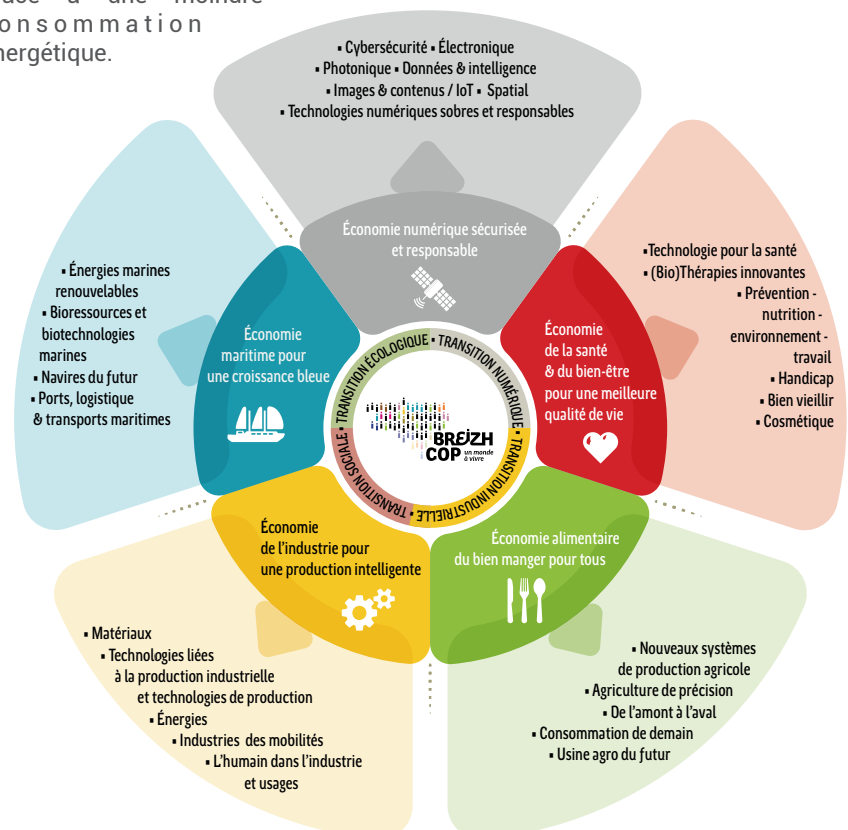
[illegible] à une moindre consommation énergétique.

▪ Cybersécurité ▪ Électronique
▪ Photonique ▪ Données & intelligence
▪ Images & contenus / IoT ▪ Spatial
▪ Technologies numériques sobres et responsables

Économie numérique sécurisée et responsable

▪ Énergies marines renouvelables
▪ Bioressources et biotechnologies marines
▪ Navires du futur
▪ Ports, logistique & transports maritimes

Économie maritime pour une croissance bleue

▪Technologie pour la santé
▪ (Bio)Thérapies innovantes
▪ Prévention - nutrition - environnement - travail
▪ Handicap
▪ Bien vieillir
▪ Cosmétique

Économie de la santé & du bien-être pour une meilleure qualité de vie

▪ TRANSITION ÉCOLOGIQUE ▪ TRANSITION NUMÉRIQUE ▪ TRANSITION INDUSTRIELLE ▪ TRANSITION SOCIALE

BREIZH COP un monde à vivre

Économie de l'industrie pour une production intelligente

Économie alimentaire du bien manger pour tous

▪ Matériaux
▪ Technologies liées à la production industrielle et technologies de production
▪ Énergies
▪ Industries des mobilités
▪ L'humain dans l'industrie et usages

▪ Nouveaux systèmes de production agricole
▪ Agriculture de précision
▪ De l'amont à l'aval
▪ Consommation de demain
▪ Usine agro du futur